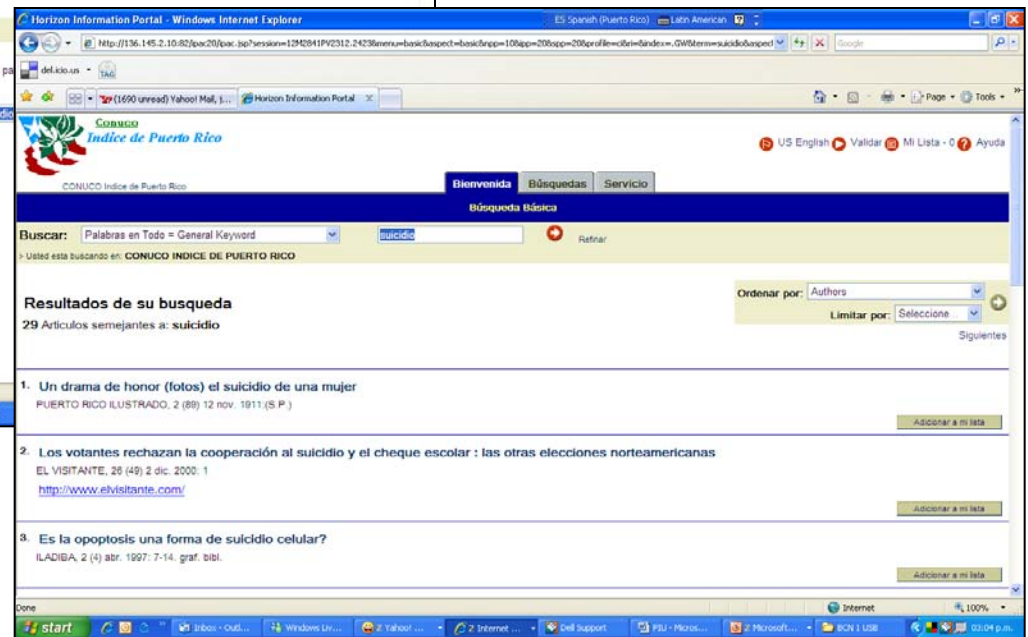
Horizon Information Portal - Windows Internet Explorer

ES Spanish (Puerto Rico) Latin American

http://136.145.2.10:82/ipac20/ipac.jsp?session=12M2841PV2312.24238menu=basic&aspect=basic&npp=10&ipp=20&spp=20&profile=ci&ri=&index=.GW&term=suicidio&aspect

Google

del.icio.us TAG

(1690 unread) Yahoo! Mail, j... Horizon Information Portal

Page Tools

Conuco
Indice de Puerto Rico

US English Validar Mi Lista - 0 Ayuda

CONUCO Indice de Puerto Rico

Bienvenida Búsquedas Servicio

Búsqueda Básica

Buscar: Palabras en Todo = General Keyword suicidio Refinar

Usted esta buscando en: CONUCO INDICE DE PUERTO RICO

Resultados de su busqueda
29 Articulos semejantes a: suicidio

Ordenar por: Authors
Limitar por: Seleccione...

Siguientes

1. Un drama de honor (fotos) el suicidio de una mujer
PUERTO RICO ILUSTRADO, 2 (89) 12 nov. 1911:(S.P.)

Adicionar a mi lista

2. Los votantes rechazan la cooperación al suicidio y el cheque escolar : las otras elecciones norteamericanas
EL VISITANTE, 26 (49) 2 dic. 2000: 1
http://www.elvisitante.com/

Adicionar a mi lista

3. Es la opoptosis una forma de suicidio celular?
ILADIBA, 2 (4) abr. 1997: 7-14. graf. bibl.

Adicionar a mi lista

Done Internet 100%

start Inbox - Outl... Windows Liv... 2 Yahoo! ... 2 Internet ... Dell Support PIU - Micros... 2 Microsoft... BCN 1 USB 03:04 p.m.